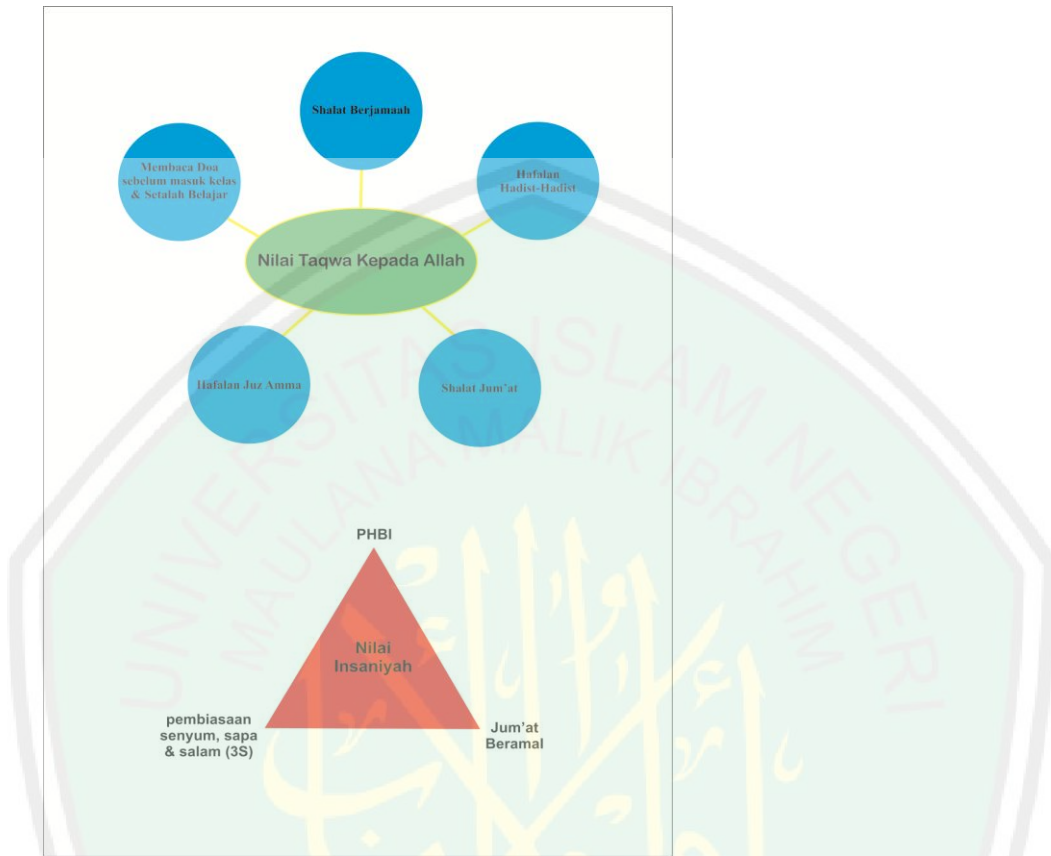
Shalat Berjamaah

Membaca Doa sebelum masuk kelas & Setalah Belajar

Hafalan Hadist-Hadist

Nilai Taqwa Kepada Allah

Hafalan Juz Amma

Shalat Jum'at

UNIVERSITAS ISLAM NEGERI MAULANA MALIK IBRAHIM

PHBI

Nilai Insaniyah

pembiasaan senyum, sapa & salam (3S)

Jum'at Beramal